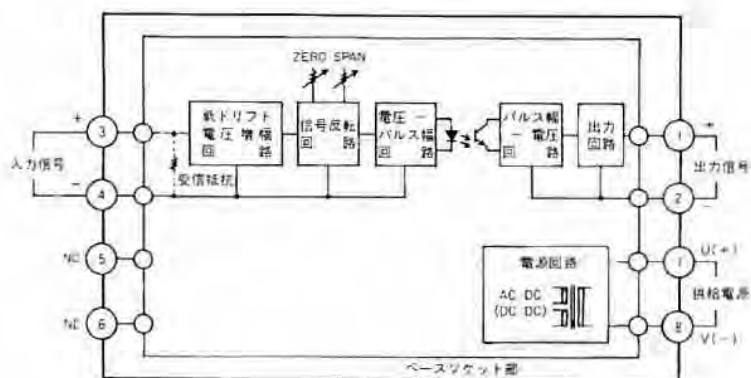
ZERO SPAN

+ 3

入力信号

− 4

受信抵抗

NC 5

NC 6

低ドリフト 電圧増幅 回路

信号反転 回路

電圧 ― パルス幅 回路

パルス幅 ― 電圧 回路

出力回路

1 +

出力信号

2 −

電源回路

AC DC (DC DC)

7 U(+)

供給電源

8 V(−)

ベースソケット部